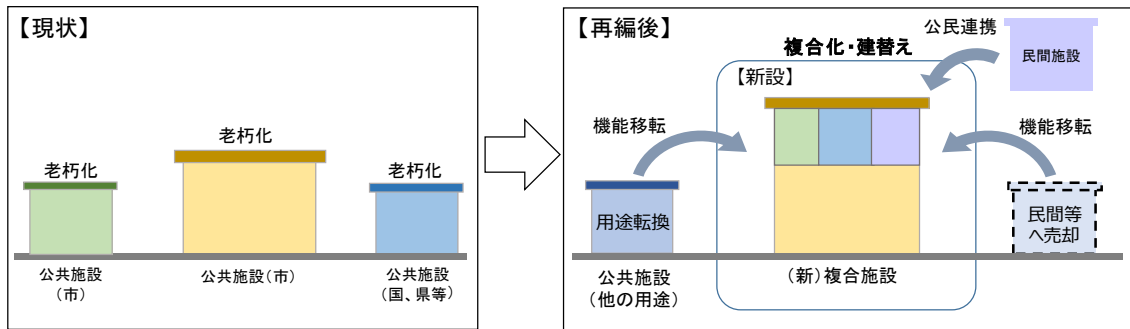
【現状】

老朽化

老朽化

老朽化

公共施設
（市）

公共施設（市）

公共施設
（国、県等）

【再編後】

公民連携

複合化・建替え

民間施設

【新設】

機能移転

機能移転

用途転換

民間等
へ売却

公共施設
（他の用途）

（新）複合施設